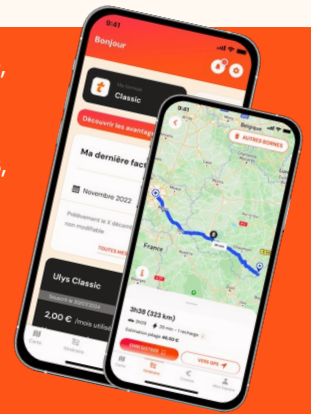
9:41
Bonjour
Classic
Découvrir les avantages
Ma dernière fact
Novembre 2022
Prélèvement le X décem
non modifiable
TOUTES MES
Ulys Classic
2,00 € /mois utilis
9:41
AUTRES BORNES
France
3h38 (323 km)
VERS GPS